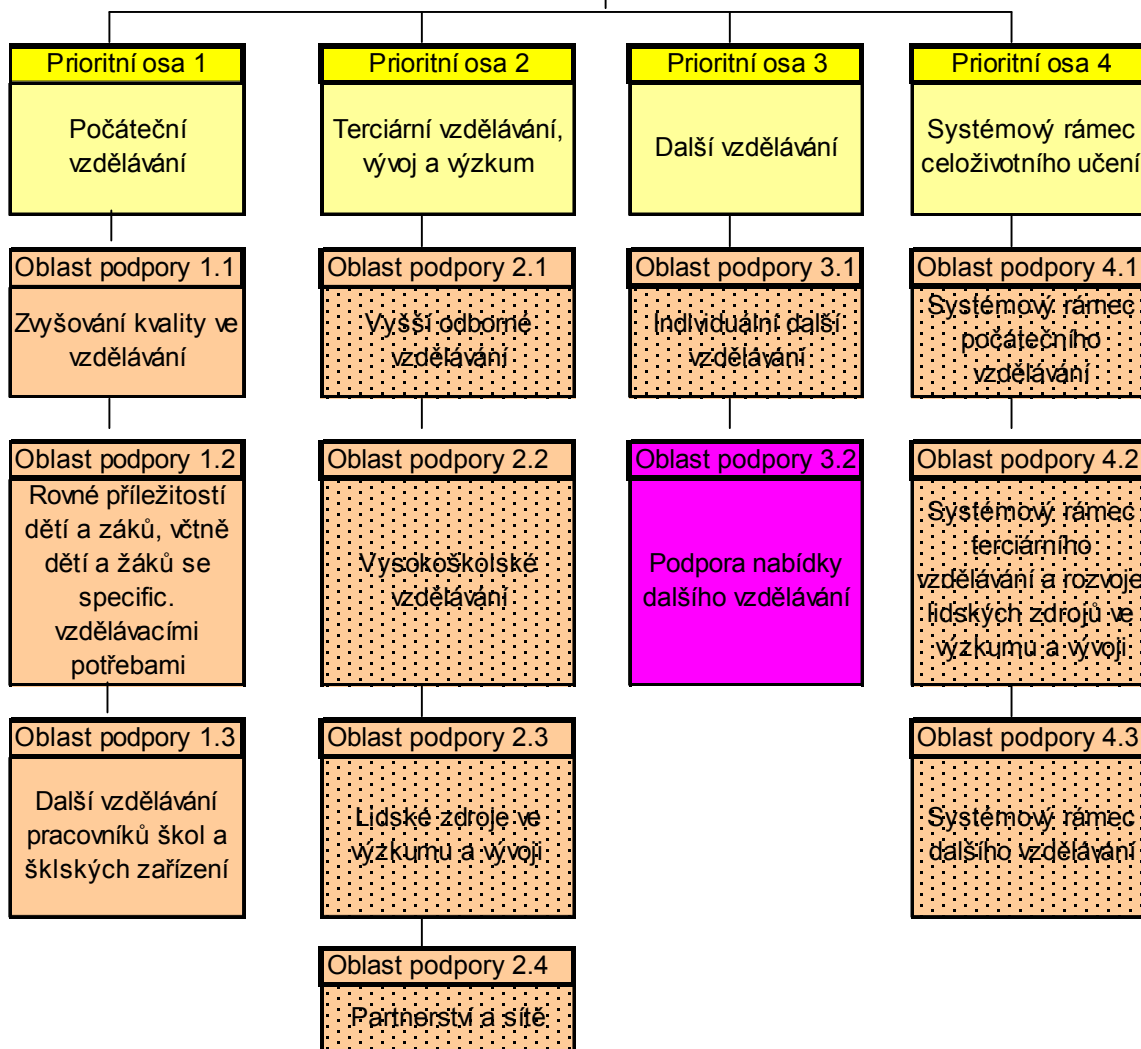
Prioritní osa 1

Počáteční vzdělávání

Oblast podpory 1.1

Zvyšování kvality ve vzdělávání

Oblast podpory 1.2

Rovné příležitostí dětí a záků, včtně dětí a žáků se specific. vzdělávacími potřebami

Oblast podpory 1.3

Další vzdělávání pracovníků škol a šklských zařízení

Prioritní osa 2

Terciární vzdělávání, vývoj a výzkum

Oblast podpory 2.1

Vyšší odborné vzdělávání

Oblast podpory 2.2

Vysokoškolské vzdělávání

Oblast podpory 2.3

Lidské zdroje ve výzkumu a vývoji

Oblast podpory 2.4

Partnerství a sítě

Prioritní osa 3

Další vzdělávání

Oblast podpory 3.1

Individuální další vzdělávání

Oblast podpory 3.2

Podpora nabídky dalšího vzdělávání

Prioritní osa 4

Systémový rámec celoživotního učení

Oblast podpory 4.1

Systémový rámec počátečního vzdělávání

Oblast podpory 4.2

Systémový rámec terciárního vzdělávání a rozvoje lidských zdrojů ve výzkumu a vývoji

Oblast podpory 4.3

Systémový rámec dalšího vzdělávání